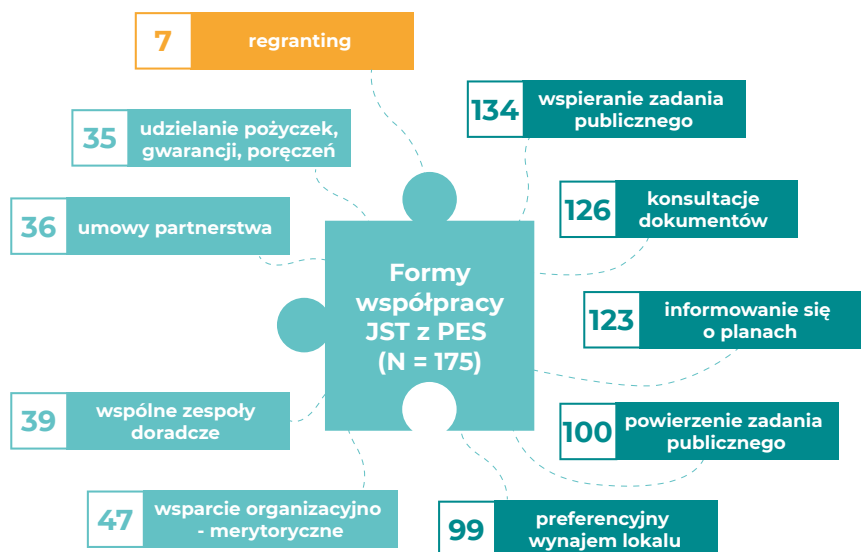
7 regranting

134 wspieranie zadania publicznego

35 udzielanie pożyczek, gwarancji, poręczeń

126 konsultacje dokumentów

36 umowy partnerstwa

Formy współpracy JST z PES (N = 175)

123 informowanie się o planach

39 wspólne zespoły doradcze

100 powierzenie zadania publicznego

47 wsparcie organizacyjno - merytoryczne

99 preferencyjny wynajem lokalu